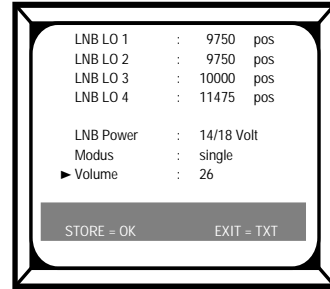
| | | | |
|---|---|---|---|
| LNB LO 1 | : | 9750 | pos |
| LNB LO 2 | : | 9750 | pos |
| LNB LO 3 | : | 10000 | pos |
| LNB LO 4 | : | 11475 | pos |

| | | |
|---|---|---|
| LNB Power | : | 14/18 Volt |
| Modus | : | single |
| ► Volume | : | 26 |

STORE = OK EXIT = TXT